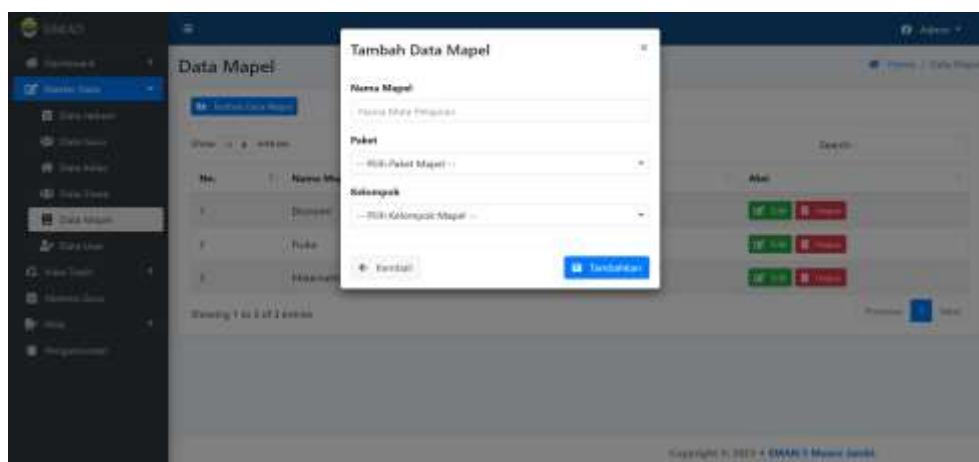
Data Mapel

Tambah Data Mapel

×

Nama Mapel

Nama Mata Pelajaran

Paket

-- Pilih Paket Mapel --

Kelompok

-- Pilih Kelompok Mapel --

Kembali

Tambahkan

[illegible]

No.

Nama Ma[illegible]

Aksi

1

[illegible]

2

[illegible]

3

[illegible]

Search:

Showing 1 to 3 of 3 entries

Previous

1

Next

Admin

Home / Data Mapel

Data Mapel

Copyright © 2023 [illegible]